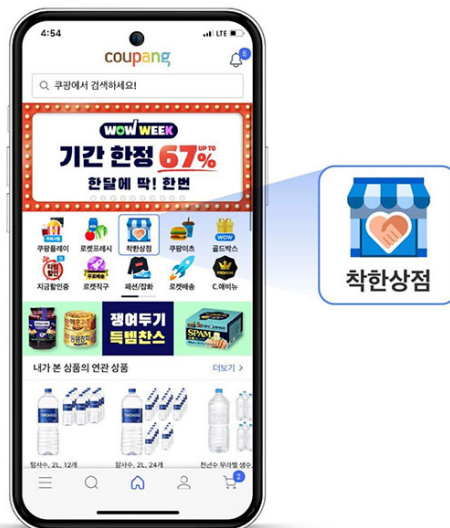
4:54
LTE
coupang
6
쿠팡에서 검색하세요!
WOW WEEK
기간 한정 67% UP TO
한달에 딱! 한번
쿠팡플레이
로켓프레시
착한상점
쿠팡이츠
WOW
골드박스
지금할인중
로켓직구
패션/잡화
로켓배송
C.에비뉴
쟁여두기 득템찬스
SPAM
내가 본 상품의 연관 상품
더보기 >
탐사수, 2L, 12개
탐사수, 2L, 18개
진선수 무라벨 생수
2
착한상점